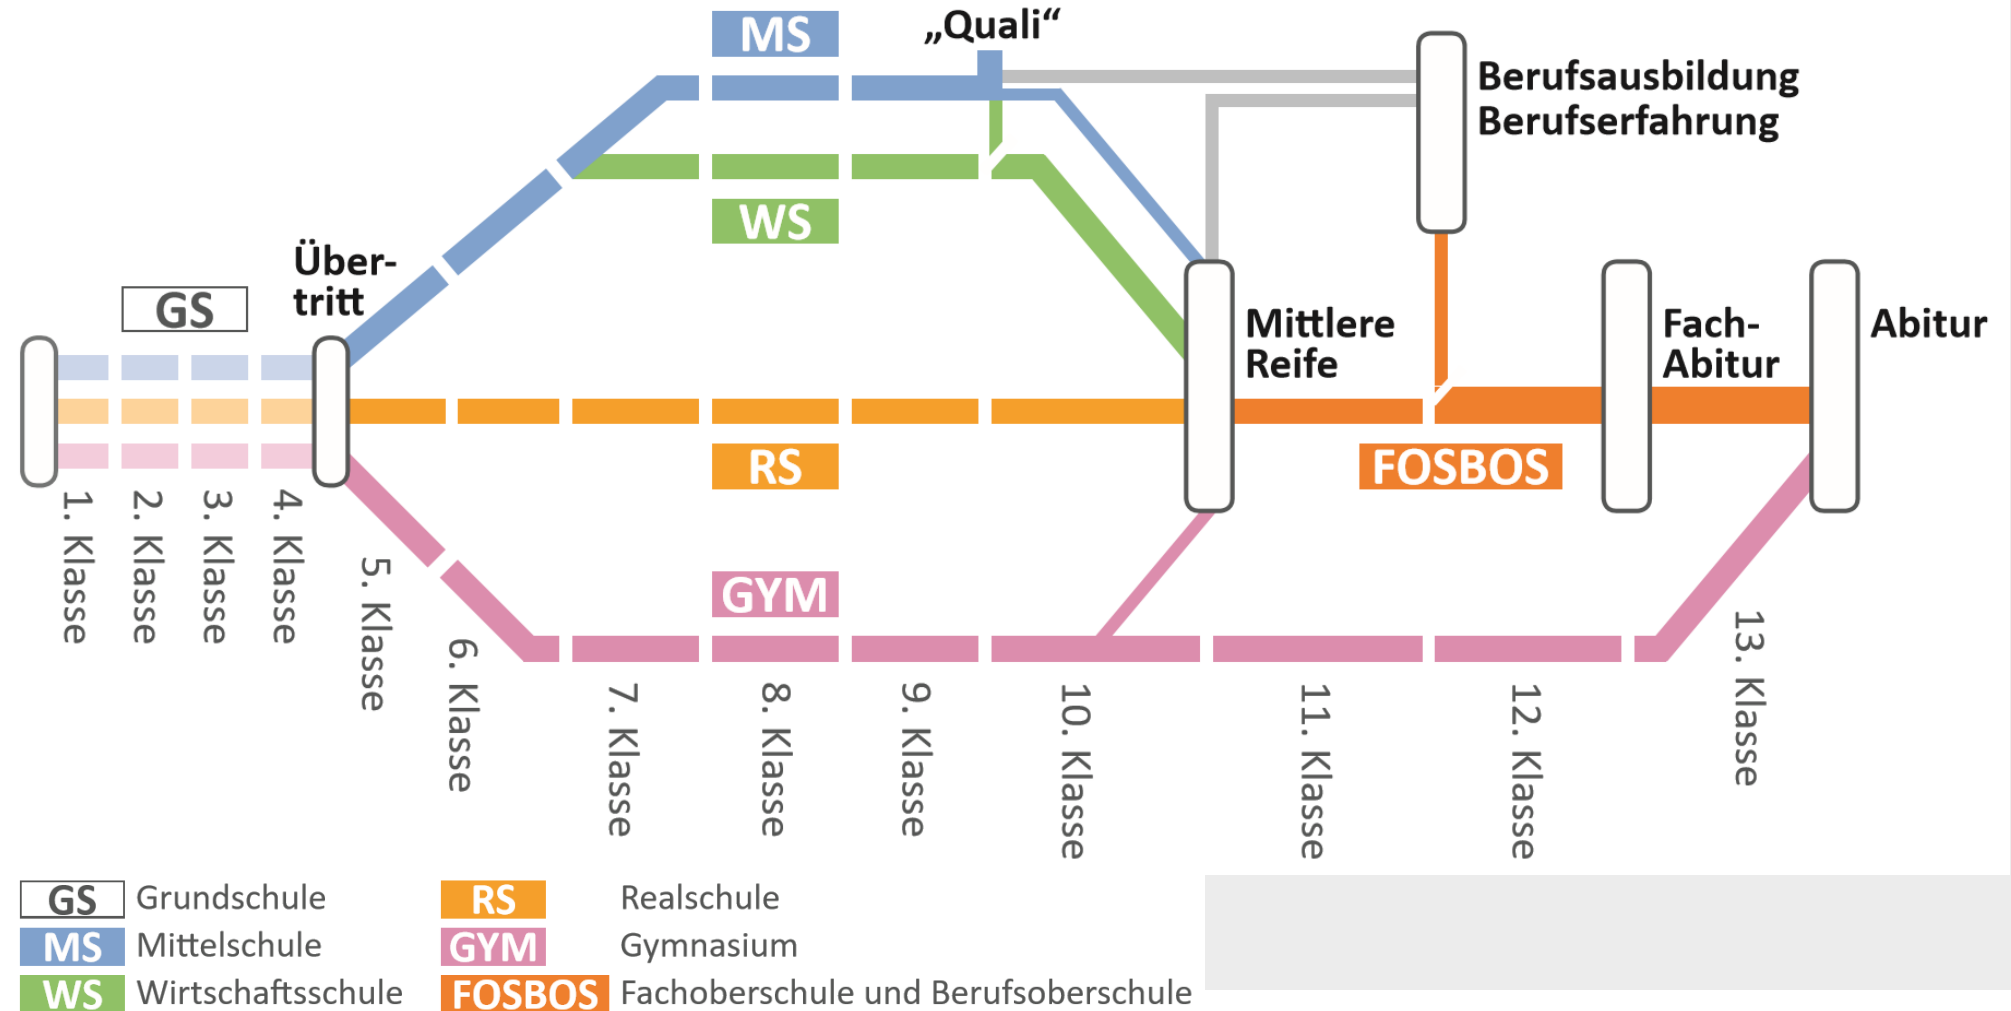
MS
„Quali“
Berufsausbildung
Berufserfahrung
WS
Über-
tritt
GS
Mittlere
Reife
Fach-
Abitur
Abitur
RS
FOSBOS
GYM
1. Klasse
2. Klasse
3. Klasse
4. Klasse
5. Klasse
6. Klasse
7. Klasse
8. Klasse
9. Klasse
10. Klasse
11. Klasse
12. Klasse
13. Klasse

GS Grundschule
MS Mittelschule
WS Wirtschaftsschule
RS Realschule
GYM Gymnasium
FOSBOS Fachoberschule und Berufsoberschule